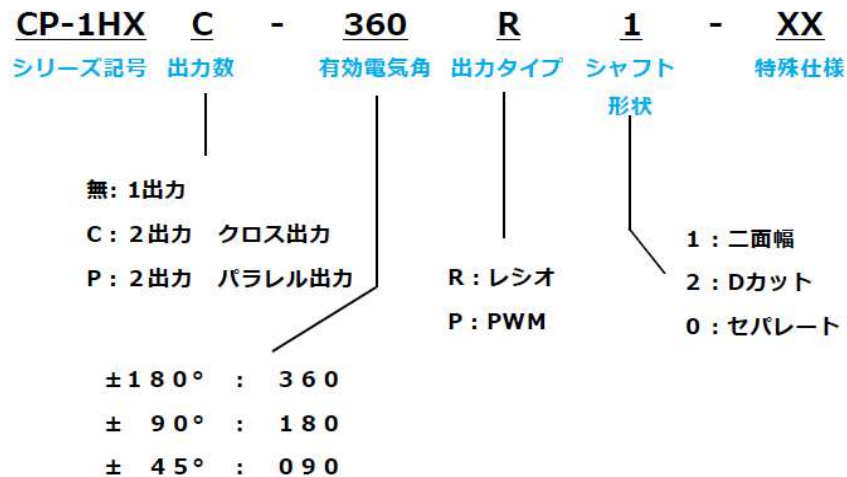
CP-1HX C - 360 R 1 - XX

シリーズ記号 出力数 有効電気角 出力タイプ シャフト形状 特殊仕様

無: 1出力
C : 2出力 クロス出力
P : 2出力 パラレル出力

±180° : 360
± 90° : 180
± 45° : 090

R : レシオ
P : PWM

1 : 二面幅
2 : Dカット
0 : セパレート